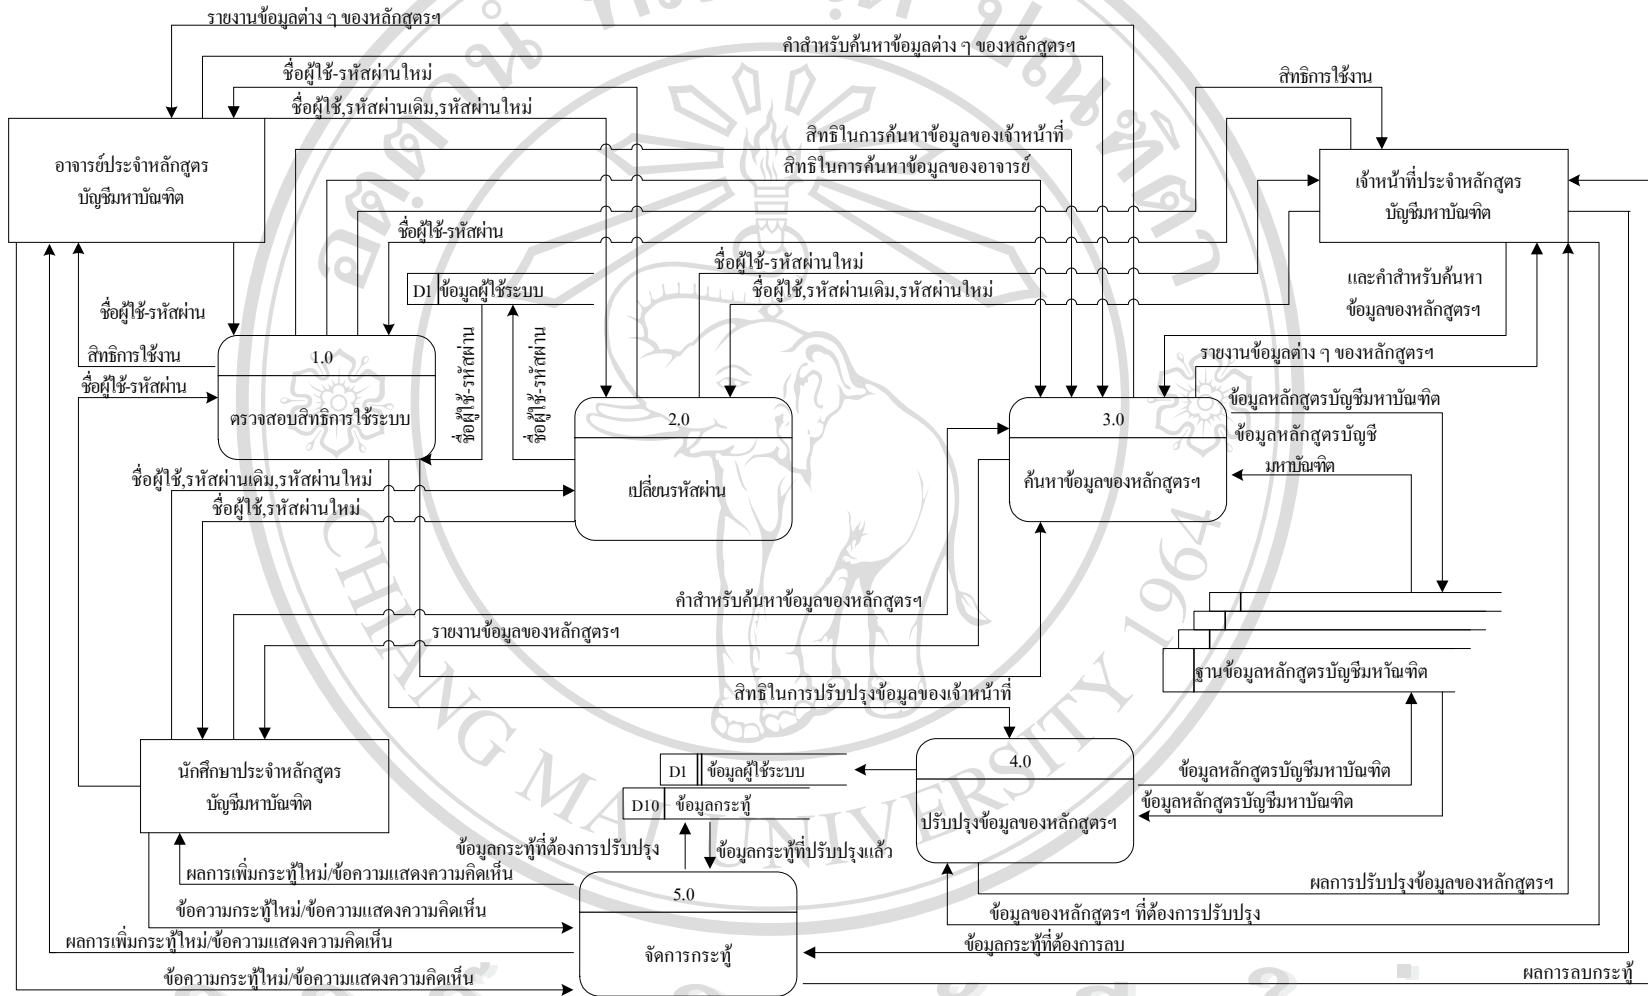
รายงานข้อมูลต่าง ๆ ของหลักสูตรฯ
คำสำหรับค้นหาข้อมูลต่าง ๆ ของหลักสูตรฯ
ชื่อผู้ใช้-รหัสผ่านใหม่
ชื่อผู้ใช้,รหัสผ่านเดิม,รหัสผ่านใหม่
สิทธิการใช้งาน
สิทธิในการค้นหาข้อมูลของเจ้าหน้าที่
สิทธิในการค้นหาข้อมูลของอาจารย์
อาจารย์ประจำหลักสูตร บัญชีมหาบัณฑิต
เจ้าหน้าที่ประจำหลักสูตร บัญชีมหาบัณฑิต
ชื่อผู้ใช้-รหัสผ่าน
D1 ข้อมูลผู้ใช้ระบบ
ชื่อผู้ใช้-รหัสผ่านใหม่
ชื่อผู้ใช้,รหัสผ่านเดิม,รหัสผ่านใหม่
และคำสำหรับค้นหา ข้อมูลของหลักสูตรฯ
ชื่อผู้ใช้-รหัสผ่าน
สิทธิการใช้งาน
ชื่อผู้ใช้-รหัสผ่าน
1.0
ตรวจสอบสิทธิการใช้ระบบ
ชื่อผู้ใช้-รหัสผ่าน
ชื่อผู้ใช้-รหัสผ่าน
2.0
เปลี่ยนรหัสผ่าน
รายงานข้อมูลต่าง ๆ ของหลักสูตรฯ
ข้อมูลหลักสูตรบัญชีมหาบัณฑิต
ข้อมูลหลักสูตรบัญชี มหาบัณฑิต
3.0
ค้นหาข้อมูลของหลักสูตรฯ
ชื่อผู้ใช้,รหัสผ่านเดิม,รหัสผ่านใหม่
ชื่อผู้ใช้,รหัสผ่านใหม่
คำสำหรับค้นหาข้อมูลของหลักสูตรฯ
รายงานข้อมูลของหลักสูตรฯ
ฐานข้อมูลหลักสูตรบัญชีมหาบัณฑิต
สิทธิในการปรับปรุงข้อมูลของเจ้าหน้าที่
นักศึกษาประจำหลักสูตร บัญชีมหาบัณฑิต
D1 ข้อมูลผู้ใช้ระบบ
D10 ข้อมูลกระทู้
4.0
ปรับปรุงข้อมูลของหลักสูตรฯ
ข้อมูลหลักสูตรบัญชีมหาบัณฑิต
ข้อมูลหลักสูตรบัญชีมหาบัณฑิต
ข้อมูลกระทู้ที่ต้องการปรับปรุง
ข้อมูลกระทู้ที่ปรับปรุงแล้ว
ผลการเพิ่มกระทู้ใหม่/ข้อความแสดงความคิดเห็น
5.0
จัดการกระทู้
ผลการปรับปรุงข้อมูลของหลักสูตรฯ
ข้อความกระทู้ใหม่/ข้อความแสดงความคิดเห็น
ข้อมูลของหลักสูตรฯ ที่ต้องการปรับปรุง
ผลการเพิ่มกระทู้ใหม่/ข้อความแสดงความคิดเห็น
ข้อมูลกระทู้ที่ต้องการลบ
ข้อความกระทู้ใหม่/ข้อความแสดงความคิดเห็น
ผลการลบกระทู้